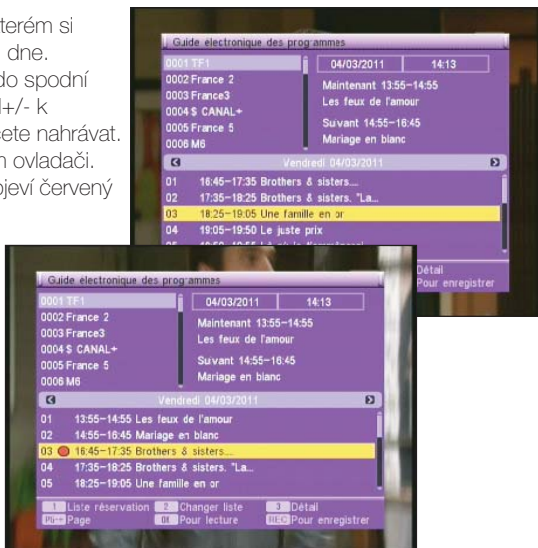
terém si dne. do spodní l+/- k ete nahrávat. m ovladači. jeví červený

Guide electronique des programmes
0001 TF1
0002 France 2
0003 France3
0004 $ CANAL+
0005 France 5
0006 M6
04/03/2011
14:13
Maintenant 13:55–14:55
Les feux de l'amour
Suivant 14:55–16:45
Mariage en blanc
Vendredi 04/03/2011
01 16:45–17:35 Brothers & sisters...
02 17:35–18:25 Brothers & sisters. "La...
03 18:25–19:05 Une famille en or
04 19:05–19:50 Le juste prix
Détail
Pour enregistrer

Guide electronique des programmes
0001 TF1
0002 France 2
0003 France3
0004 $ CANAL+
0005 France 5
0006 M6
04/03/2011
14:13
Maintenant 13:55–14:55
Les feux de l'amour
Suivant 14:55–16:45
Mariage en blanc
Vendredi 04/03/2011
01 13:55–14:55 Les feux de l'amour
02 14:55–16:45 Mariage en blanc
03 16:45–17:35 Brothers & sisters...
04 17:35–18:25 Brothers & sisters. "La...
05 18:25–19:05 Une famille en or
1 Liste réservation
2 Changer liste
3 Détail
PG+- Page
OK Pour lecture
REC Pour enregistrer